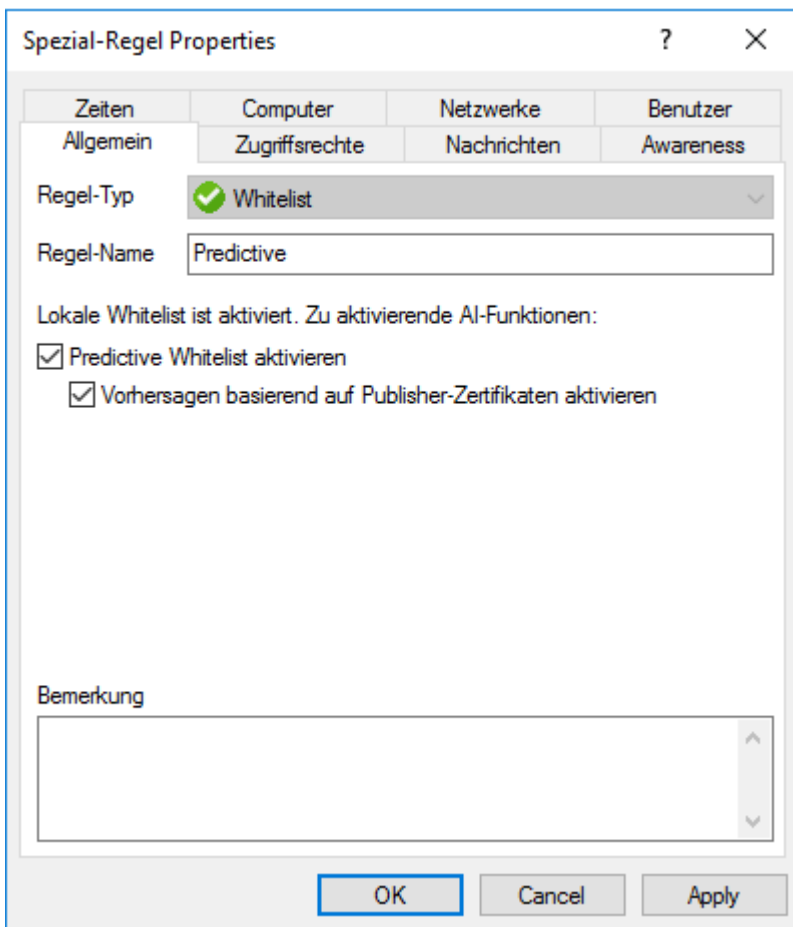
Spezial-Regel Properties ? ✕

Zeiten Computer Netzwerke Benutzer
Allgemein Zugriffsrechte Nachrichten Awareness

Regel-Typ Whitelist

Regel-Name Predictive

Lokale Whitelist ist aktiviert. Zu aktivierende AI-Funktionen:

☑ Predictive Whitelist aktivieren

☑ Vorhersagen basierend auf Publisher-Zertifikaten aktivieren

Bemerkung

OK Cancel Apply